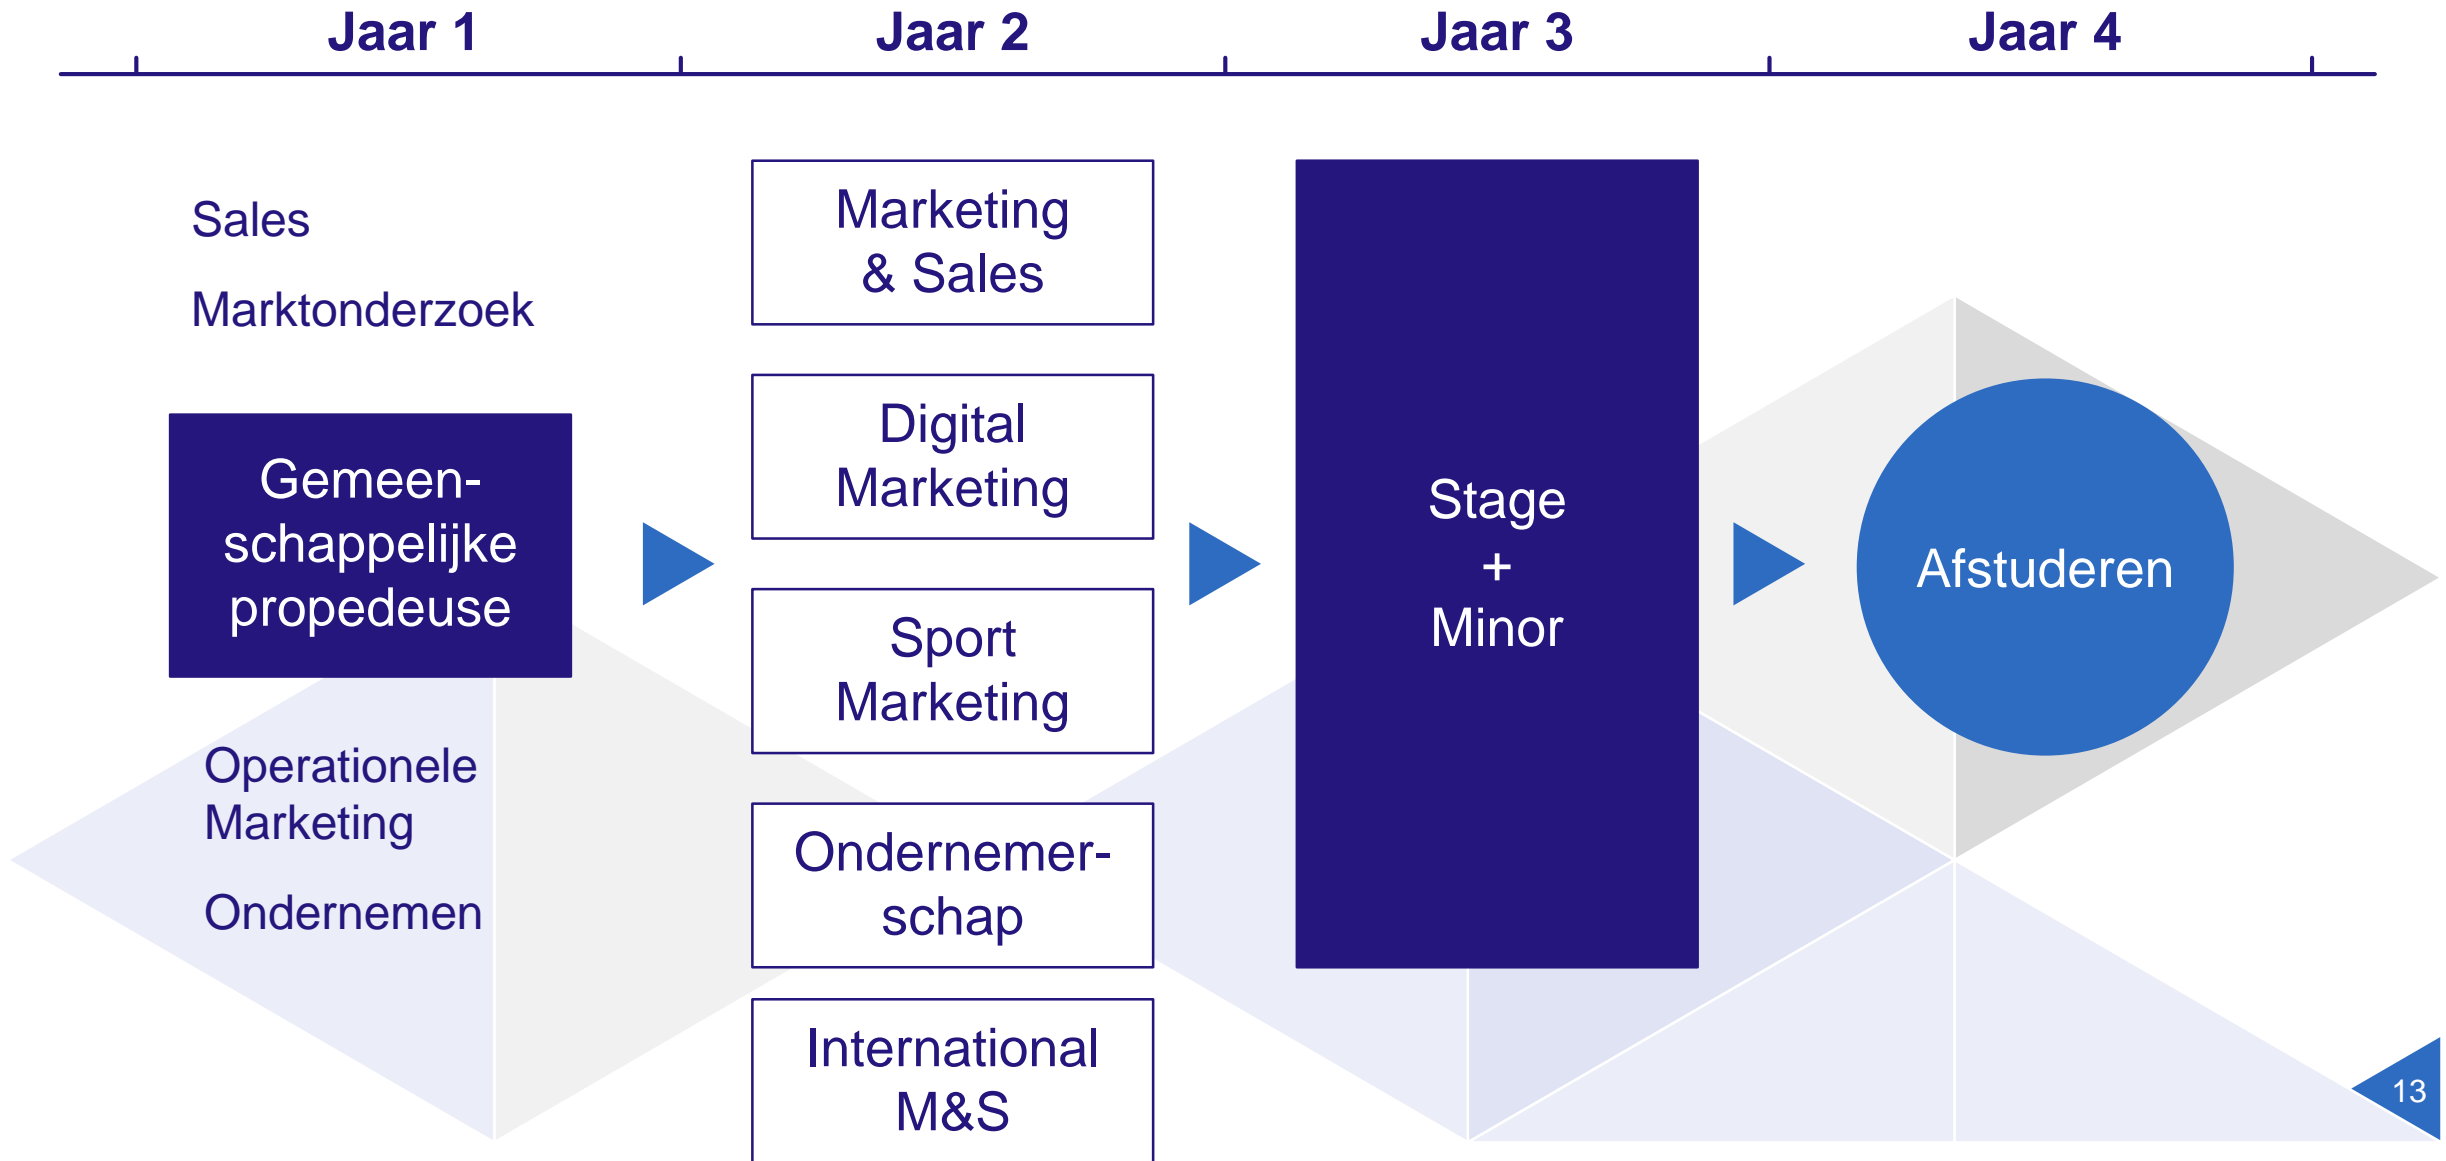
Jaar 1 Jaar 2 Jaar 3 Jaar 4

Sales

Marktonderzoek

Gemeenschappelijke propedeuse

Operationele Marketing

Ondernemen

Marketing & Sales

Digital Marketing

Sport Marketing

Ondernemerschap

International M&S

Stage + Minor

Afstuderen

13